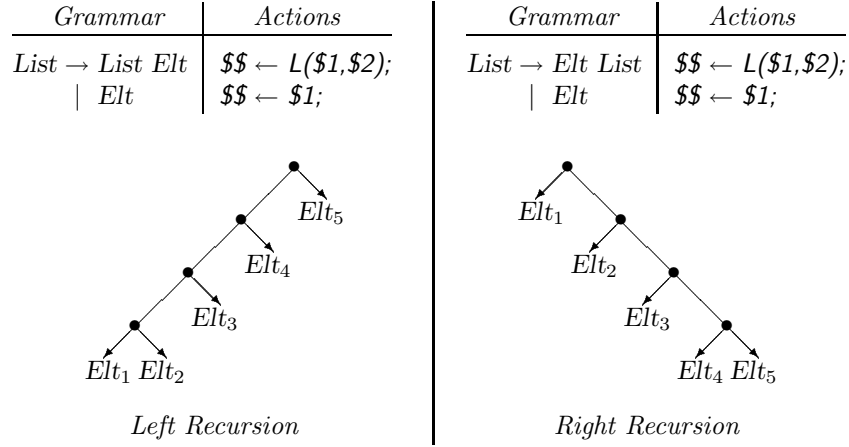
| *Grammar* | *Actions* |
|---|---|
| List $\rightarrow$ List Elt | \$\$ $\leftarrow$ L(\$1,\$2); |
| \| Elt | \$\$ $\leftarrow$ \$1; |

$Elt_5$

$Elt_4$

$Elt_3$

$Elt_1$ $Elt_2$

*Left Recursion*

| *Grammar* | *Actions* |
|---|---|
| List $\rightarrow$ Elt List | \$\$ $\leftarrow$ L(\$1,\$2); |
| \| Elt | \$\$ $\leftarrow$ \$1; |

$Elt_1$

$Elt_2$

$Elt_3$

$Elt_4$ $Elt_5$

*Right Recursion*